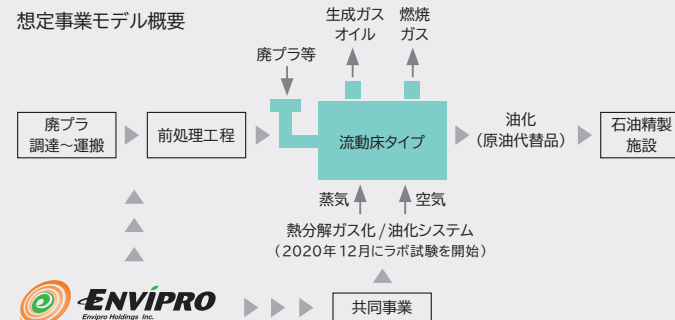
想定事業モデル概要

生成ガス
オイル

燃焼
ガス

廃プラ等

廃プラ
調達～運搬

前処理工程

流動床タイプ

油化
（原油代替品）

石油精製
施設

蒸気

空気

熱分解ガス化／油化システム
（2020年12月にラボ試験を開始）

ENVIPRO
Envipro Holdings Inc.

共同事業